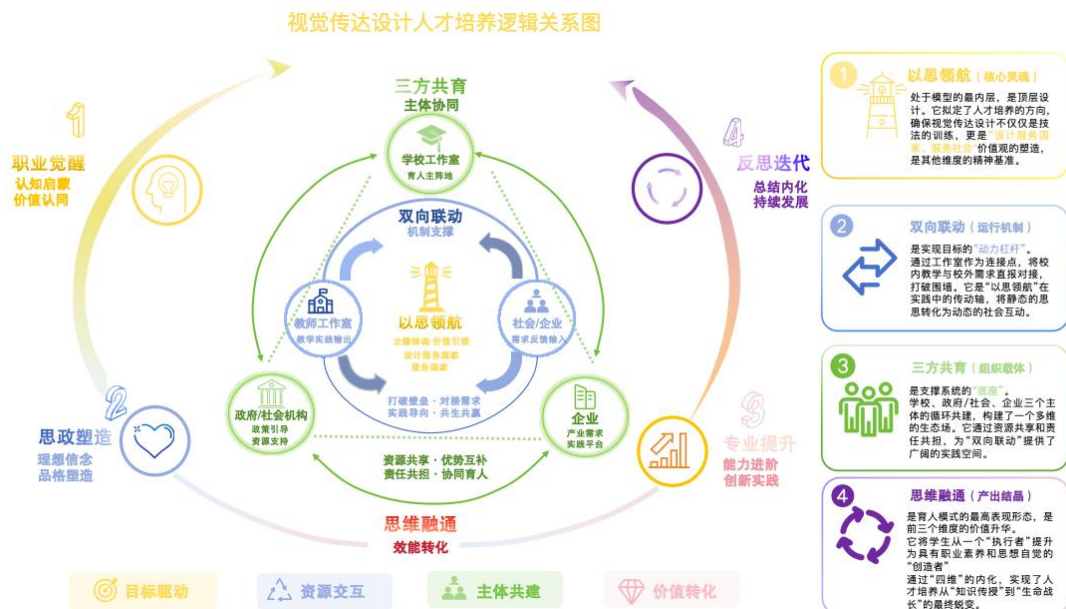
视觉传达设计人才培养逻辑关系图

1
职业觉醒
认知启蒙
价值认同

三方共育
主体协同

学校工作室
育人主阵地

双向联动
机制支撑

教师工作室
教学实践输出

以思领航
立德铸魂 价值引领
设计服务国家
服务国家

社会/企业
需求反馈输入

打破壁垒 · 对接需求
实践导向 · 共生共赢

政府/社会机构
政策引导
资源支持

企业
产业需求
实践平台

资源共享 · 优势互补
责任共担 · 协同育人

2
思政塑造
理想信念
品格塑造

思维融通
效能转化

4
反思迭代
总结内化
持续发展

3
专业提升
能力进阶
创新实践

目标驱动
资源交互
主体共建
价值转化

1 以思领航（核心灵魂）
处于模型的最内层，是顶层设计。它拟定了人才培养的方向，确保视觉传达设计不仅仅是技法的训练，更是"设计服务国家，服务社会"价值观的塑造，是其他维度的精神基准。

2 双向联动（运行机制）
是实现目标的"动力杠杆"。通过工作室作为连接点，将校内教学与校外需求直接对接，打破围墙。它是"以思领航"在实践中的传动轴，将静态的思思转化为动态的社会互动。

3 三方共育（组织载体）
是支撑系统的"底座"。学校、政府/社会、企业三个主体的循环共建，构建了一个多维的生态场。它通过资源共享和责任共担，为"双向联动"提供了广阔的实践空间。

4 思维融通（产出结晶）
是育人模式的最高表现形态，是前三个维度的价值升华。它将学生从一个"执行者"提升为具有职业素养和思想自觉的"创造者"
通过"四维"的内化，实现了人才培养从"知识传授"到"生命成长"的最终蜕变。